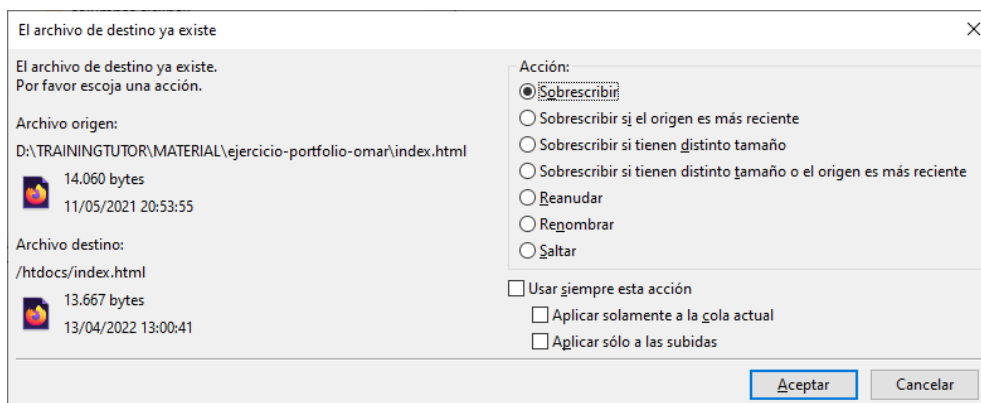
El archivo de destino ya existe

×

El archivo de destino ya existe.
Por favor escoja una acción.

Archivo origen:
D:\TRAININGTUTOR\MATERIAL\ejercicio-portfolio-omar\index.html
14.060 bytes
11/05/2021 20:53:55

Archivo destino:
/htdocs/index.html
13.667 bytes
13/04/2022 13:00:41

Acción:
Sobrescribir
Sobrescribir si el origen es más reciente
Sobrescribir si tienen distinto tamaño
Sobrescribir si tienen distinto tamaño o el origen es más reciente
Reanudar
Renombrar
Saltar

Usar siempre esta acción
Aplicar solamente a la cola actual
Aplicar sólo a las subidas

Aceptar
Cancelar